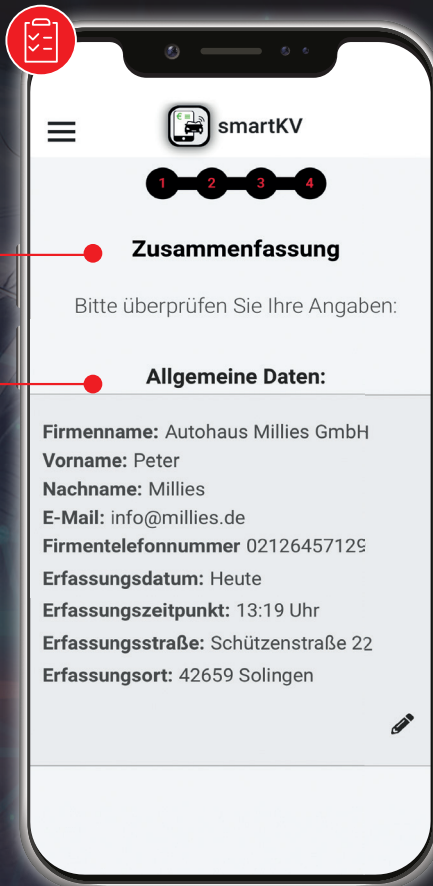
smartKV

1 2 3 4

Zusammenfassung

Bitte überprüfen Sie Ihre Angaben:

Allgemeine Daten:

Firmenname: Autohaus Millies GmbH
Vorname: Peter
Nachname: Millies
E-Mail: info@millies.de
Firmentelefonnummer 02126457129
Erfassungsdatum: Heute
Erfassungszeitpunkt: 13:19 Uhr
Erfassungsstraße: Schützenstraße 22
Erfassungsort: 42659 Solingen